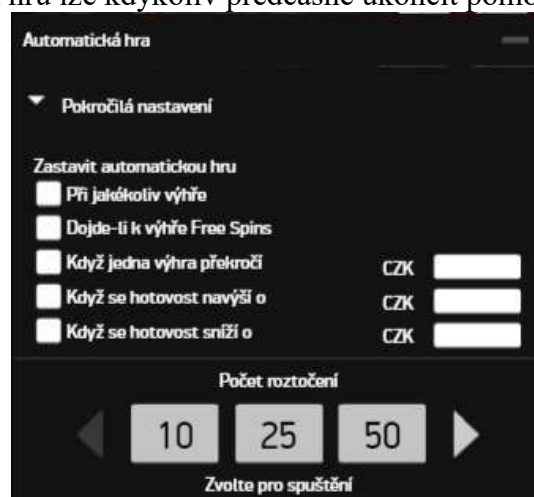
hra lze kdykoliv předčasně ukončit pomocí

Automatická hra

Pokročilá nastavení

Zastavit automatickou hru

Při jakékoliv výhře

Dojde-li k výhře Free Spins

Když jedna výhra překročí CZK

Když se hotovost navýší o CZK

Když se hotovost sníží o CZK

Počet roztočení

10 25 50

Zvolte pro spuštění